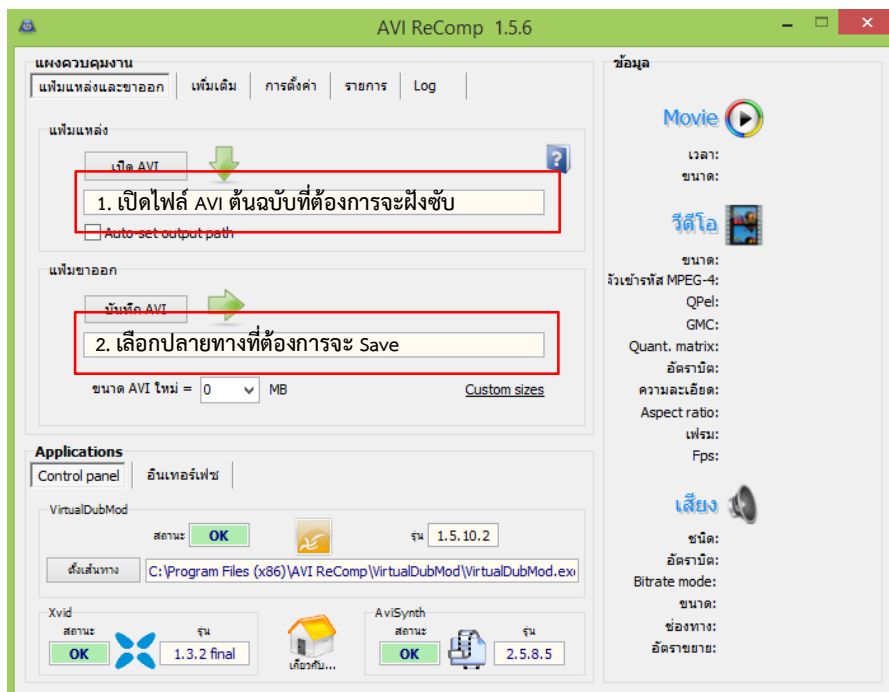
AVI ReComp 1.5.6

แผงควบคุมงาน

แฟ้มแหล่งและขาออก | เพิ่มเติม | การตั้งค่า | รายการ | Log

แฟ้มแหล่ง

เปิด AVI

1. เปิดไฟล์ AVI ต้นฉบับที่ต้องการจะฝังซับ

Auto-set output path

แฟ้มขาออก

บันทึก AVI

2. เลือกปลายทางที่ต้องการจะ Save

ขนาด AVI ใหม่ = 0 MB

Custom sizes

Applications

Control panel | อินเทอร์เฟซ

VirtualDubMod

สถานะ OK

รุ่น 1.5.10.2

ตั้งเส้นทาง

C:\Program Files (x86)\AVI ReComp\VirtualDubMod\VirtualDubMod.exe

Xvid

สถานะ OK

รุ่น 1.3.2 final

เกี่ยวกับ...

AviSynth

สถานะ OK

รุ่น 2.5.8.5

ข้อมูล

Movie

เวลา:

ขนาด:

วีดีโอ

ขนาด:

ตัวเข้ารหัส MPEG-4:

QPel:

GMC:

Quant. matrix:

อัตราบิต:

ความละเอียด:

Aspect ratio:

เฟรม:

Fps:

เสียง

ชนิด:

อัตราบิต:

Bitrate mode:

ขนาด:

ช่องทาง:

อัตราขยาย: